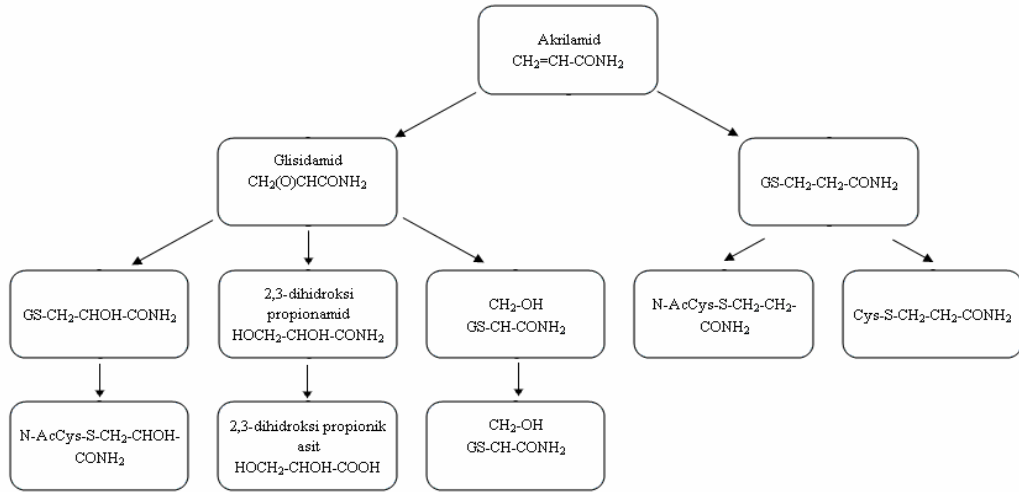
Akrilamid
$CH_2$=CH-$CONH_2$

Glisidamid
$CH_2$(O)CH$CONH_2$

GS-$CH_2$-$CH_2$-$CONH_2$

GS-$CH_2$-CHOH-$CONH_2$

2,3-dihidroksi propionamid
$HOCH_2$-CHOH-$CONH_2$

$CH_2$-OH
GS-CH-$CONH_2$

N-AcCys-S-$CH_2$-$CH_2$-$CONH_2$

Cys-S-$CH_2$-$CH_2$-$CONH_2$

N-AcCys-S-$CH_2$-CHOH-$CONH_2$

2,3-dihidroksi propionik asit
$HOCH_2$-CHOH-COOH

$CH_2$-OH
GS-CH-$CONH_2$